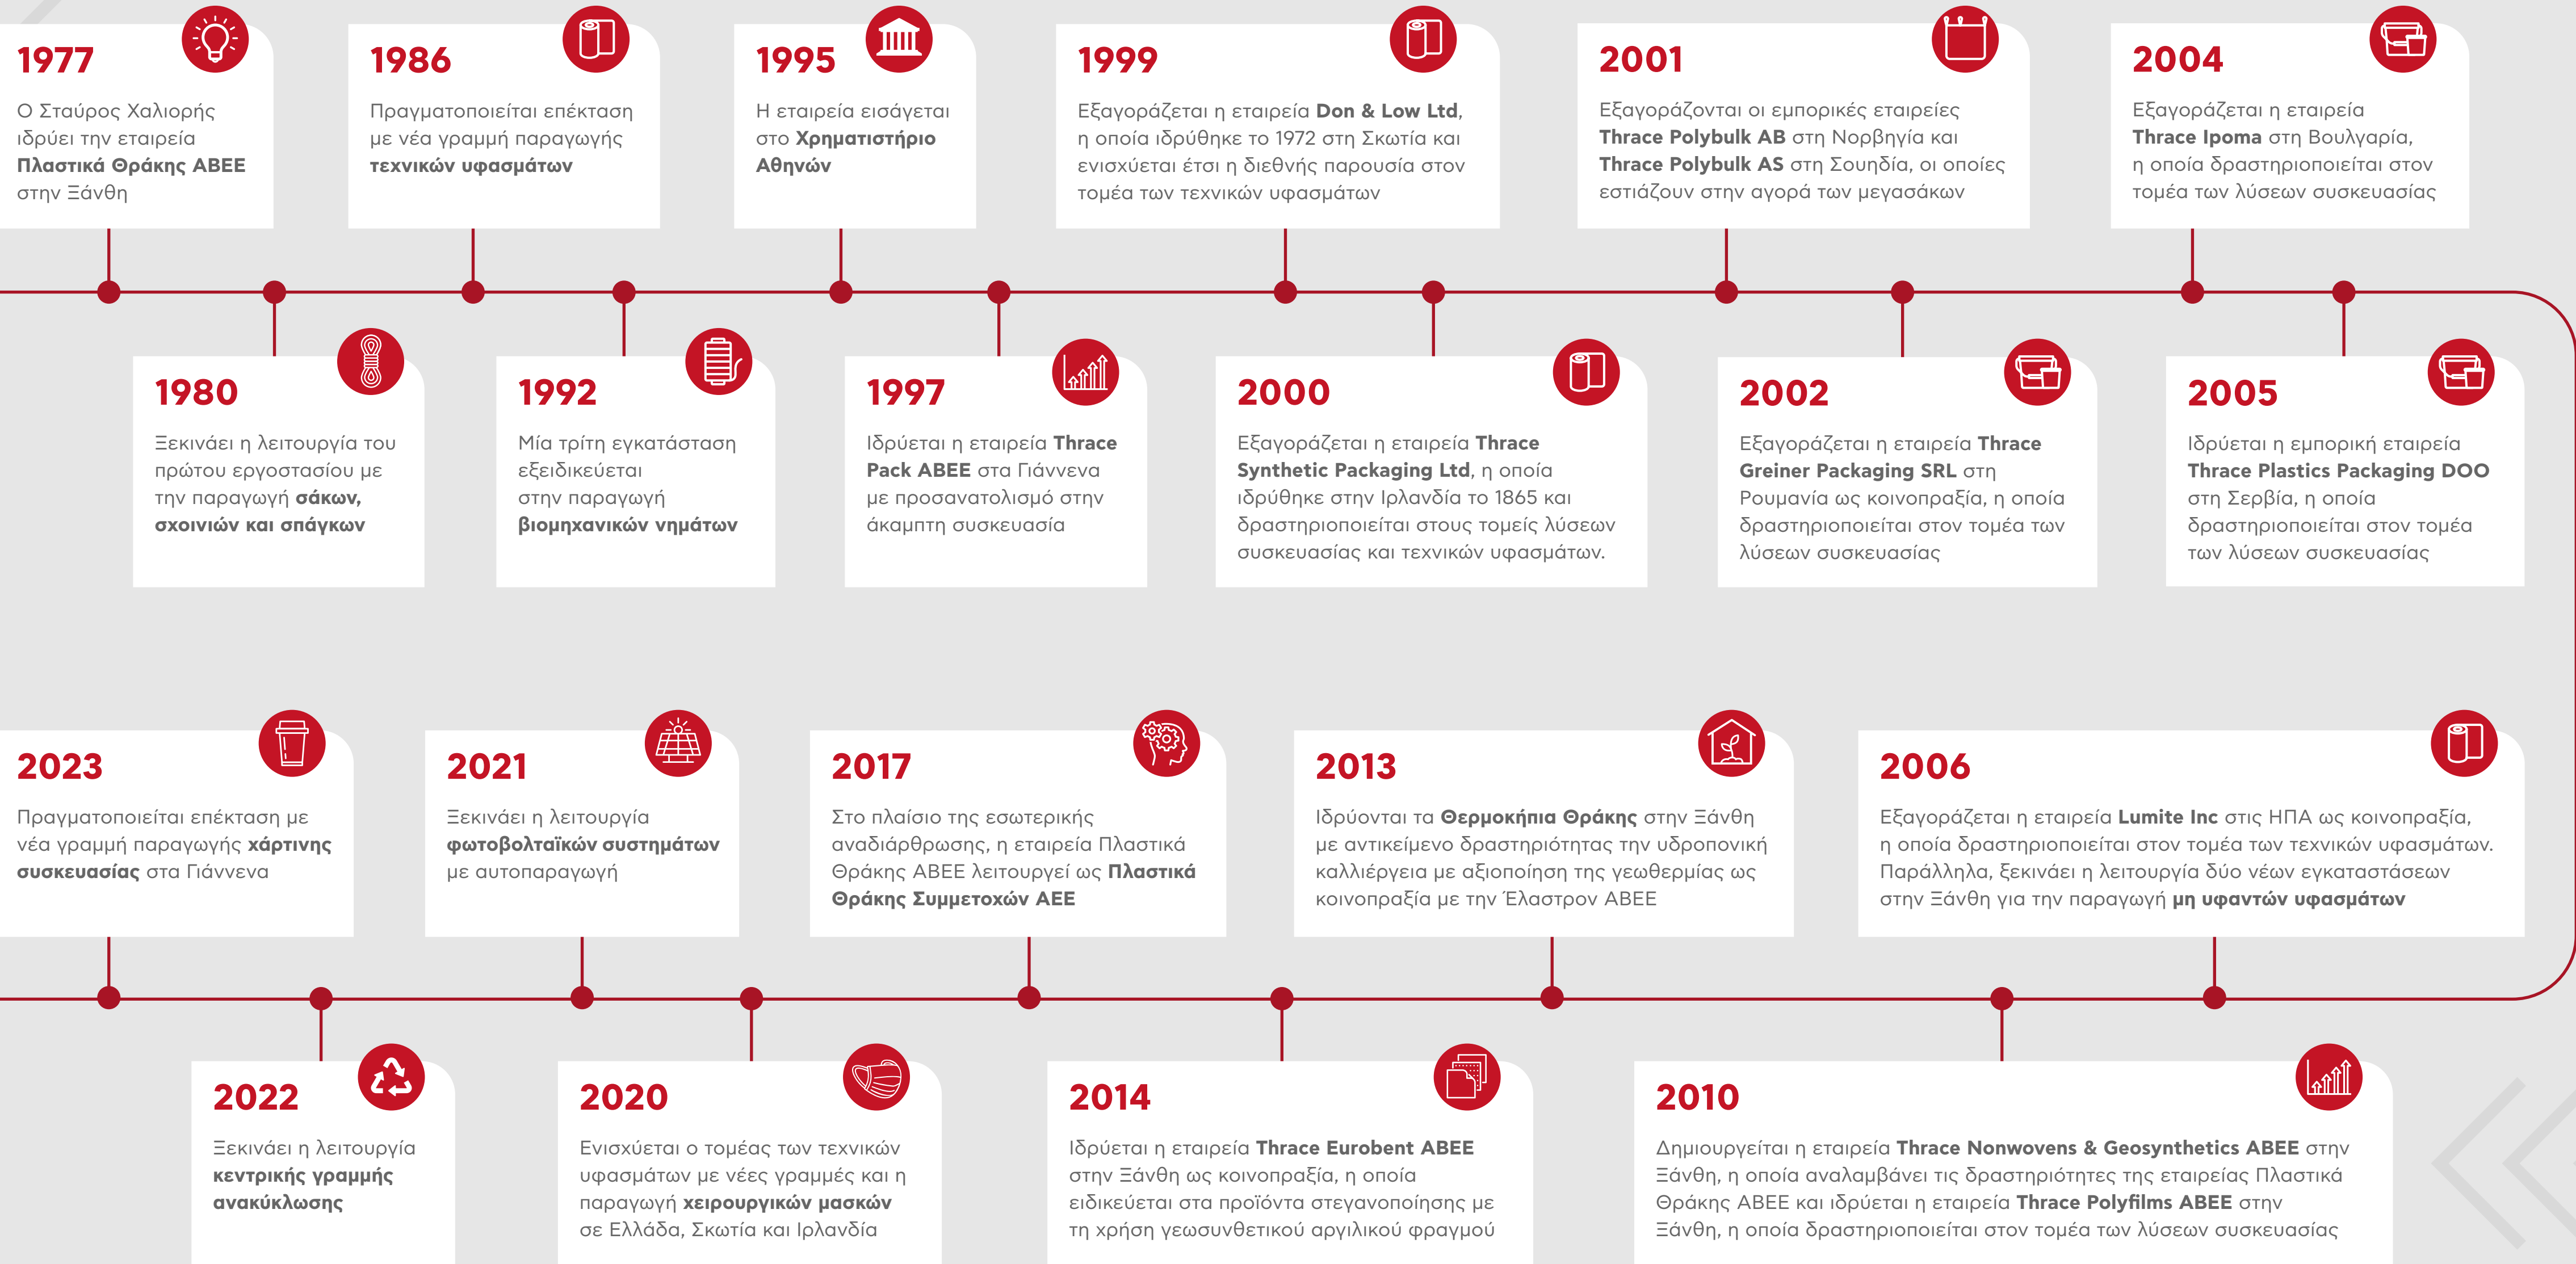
1977
Ο Σταύρος Χαλιορής ιδρύει την εταιρεία **Πλαστικά Θράκης ΑΒΕΕ** στην Ξάνθη

1980
Ξεκινάει η λειτουργία του πρώτου εργοστασίου με την παραγωγή **σάκων, σχοινιών και σπάγκων**

1986
Πραγματοποιείται επέκταση με νέα γραμμή παραγωγής **τεχνικών υφασμάτων**

1992
Μία τρίτη εγκατάσταση εξειδικεύεται στην παραγωγή **βιομηχανικών νημάτων**

1995
Η εταιρεία εισάγεται στο **Χρηματιστήριο Αθηνών**

1997
Ιδρύεται η εταιρεία **Thrace Pack ABEE** στα Γιάννενα με προσανατολισμό στην άκαμπτη συσκευασία

1999
Εξαγοράζεται η εταιρεία **Don & Low Ltd**, η οποία ιδρύθηκε το 1972 στη Σκωτία και ενισχύεται έτσι η διεθνής παρουσία στον τομέα των τεχνικών υφασμάτων

2000
Εξαγοράζεται η εταιρεία **Thrace Synthetic Packaging Ltd**, η οποία ιδρύθηκε στην Ιρλανδία το 1865 και δραστηριοποιείται στους τομείς λύσεων συσκευασίας και τεχνικών υφασμάτων.

2001
Εξαγοράζονται οι εμπορικές εταιρείες **Thrace Polybulk AB** στη Νορβηγία και **Thrace Polybulk AS** στη Σουηδία, οι οποίες εστιάζουν στην αγορά των μεγασάκων

2002
Εξαγοράζεται η εταιρεία **Thrace Greiner Packaging SRL** στη Ρουμανία ως κοινοπραξία, η οποία δραστηριοποιείται στον τομέα των λύσεων συσκευασίας

2004
Εξαγοράζεται η εταιρεία **Thrace Ipoma** στη Βουλγαρία, η οποία δραστηριοποιείται στον τομέα των λύσεων συσκευασίας

2005
Ιδρύεται η εμπορική εταιρεία **Thrace Plastics Packaging DOO** στη Σερβία, η οποία δραστηριοποιείται στον τομέα των λύσεων συσκευασίας

2023
Πραγματοποιείται επέκταση με νέα γραμμή παραγωγής **χάρτινης συσκευασίας** στα Γιάννενα

2022
Ξεκινάει η λειτουργία **κεντρικής γραμμής ανακύκλωσης**

2021
Ξεκινάει η λειτουργία **φωτοβολταϊκών συστημάτων** με αυτοπαραγωγή

2020
Ενισχύεται ο τομέας των τεχνικών υφασμάτων με νέες γραμμές και η παραγωγή **χειρουργικών μασκών** σε Ελλάδα, Σκωτία και Ιρλανδία

2017
Στο πλαίσιο της εσωτερικής αναδιάρθρωσης, η εταιρεία Πλαστικά Θράκης ΑΒΕΕ λειτουργεί ως **Πλαστικά Θράκης Συμμετοχών ΑΕΕ**

2014
Ιδρύεται η εταιρεία **Thrace Eurobent ABEE** στην Ξάνθη ως κοινοπραξία, η οποία ειδικεύεται στα προϊόντα στεγανοποίησης με τη χρήση γεωσυνθετικού αργιλικού φραγμού

2013
Ιδρύονται τα **Θερμοκήπια Θράκης** στην Ξάνθη με αντικείμενο δραστηριότητας την υδροπονική καλλιέργεια με αξιοποίηση της γεωθερμίας ως κοινοπραξία με την Έλαστρον ΑΒΕΕ

2010
Δημιουργείται η εταιρεία **Thrace Nonwovens & Geosynthetics ABEE** στην Ξάνθη, η οποία αναλαμβάνει τις δραστηριότητες της εταιρείας Πλαστικά Θράκης ΑΒΕΕ και ιδρύεται η εταιρεία **Thrace Polyfilms ABEE** στην Ξάνθη, η οποία δραστηριοποιείται στον τομέα των λύσεων συσκευασίας

2006
Εξαγοράζεται η εταιρεία **Lumite Inc** στις ΗΠΑ ως κοινοπραξία, η οποία δραστηριοποιείται στον τομέα των τεχνικών υφασμάτων. Παράλληλα, ξεκινάει η λειτουργία δύο νέων εγκαταστάσεων στην Ξάνθη για την παραγωγή **μη υφαντών υφασμάτων**